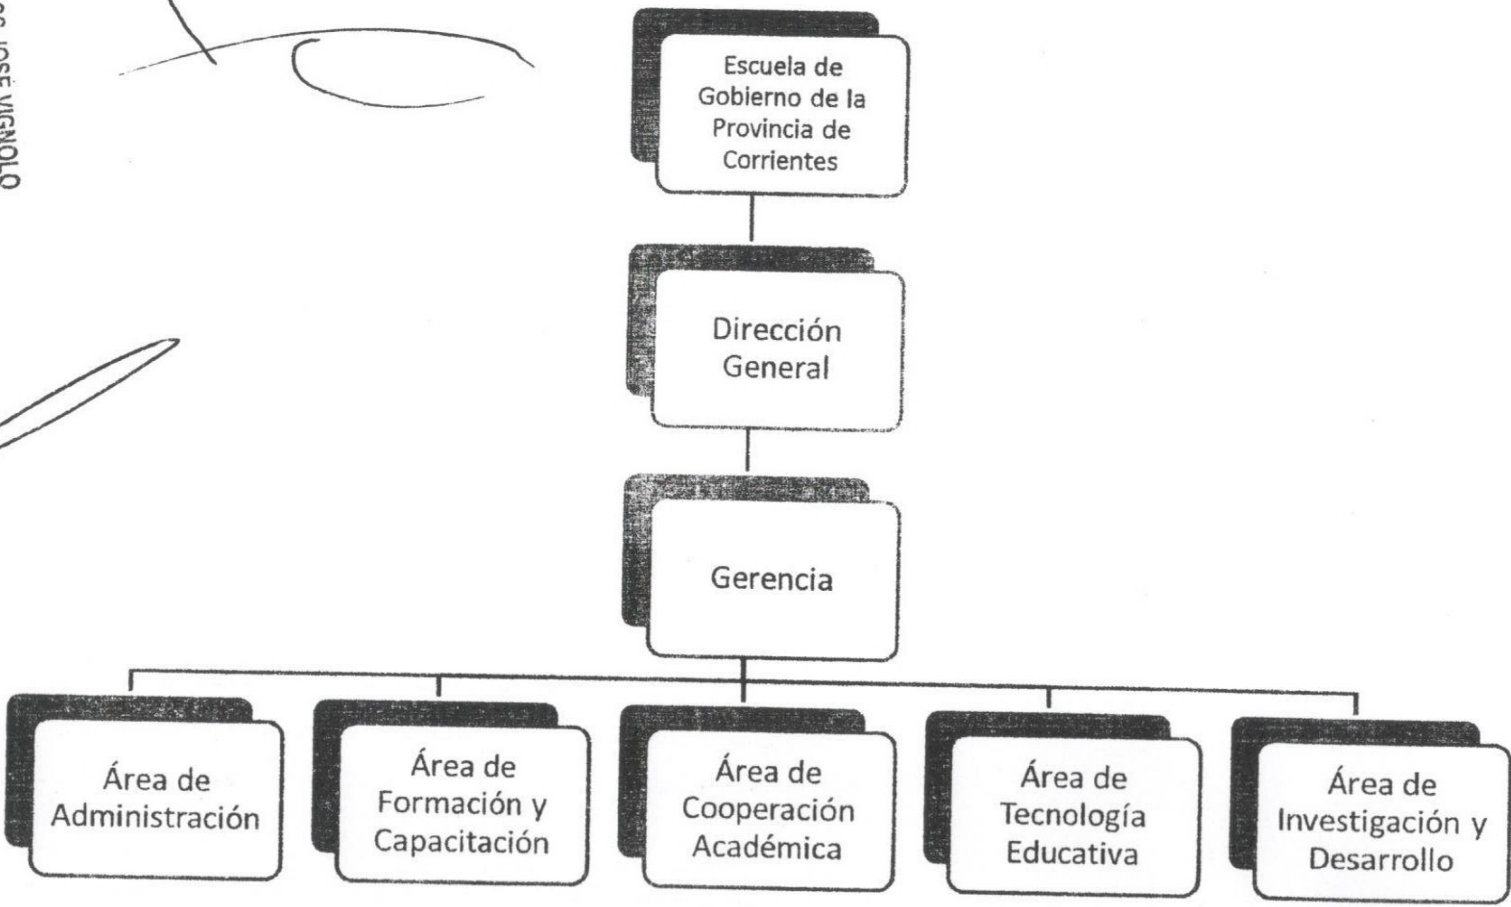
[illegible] JOSÉ VIGNOLO

Escuela de Gobierno de la Provincia de Corrientes

Dirección General

Gerencia

Área de Administración

Área de Formación y Capacitación

Área de Cooperación Académica

Área de Tecnología Educativa

Área de Investigación y Desarrollo